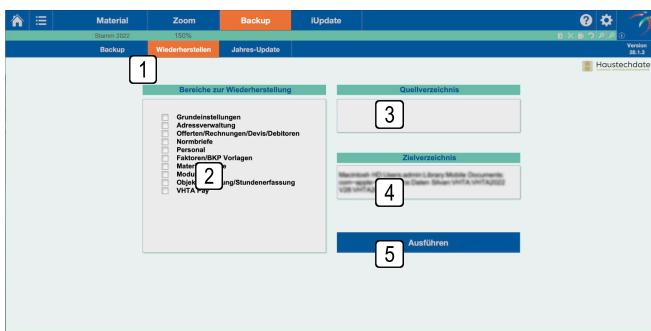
Material
Zoom
Backup
iUpdate
Starten 2022
150%
Backup
Wiederherstellen
Jahres-Update
Version 38.1.3
1
Haustechdate

Bereiche zur Wiederherstellung
Grundeinstellungen
Adressverwaltung
Offerten/Rechnungen/Devis/Debitoren
Normbriefe
Personal
Faktoren/BKP Vorlagen
Mater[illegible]
2
Modu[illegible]
Objek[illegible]ung/Stundenerfassung
VHTA Pay

Quellverzeichnis
3

Zielverzeichnis
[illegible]
4

Ausführen
5